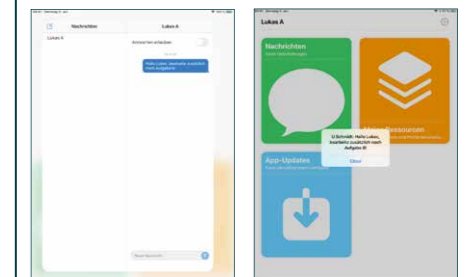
Nachrichten

Lukas A

Lukas A

Antworten erlauben

Hallo Lukas, bearbeite zusätzlich noch Aufgabe 6!

Neue Nachricht

Lukas A

Nachrichten

App-Updates

U Schmidt: Hallo Lukas, bearbeite zusätzlich noch Aufgabe 6!

Okay